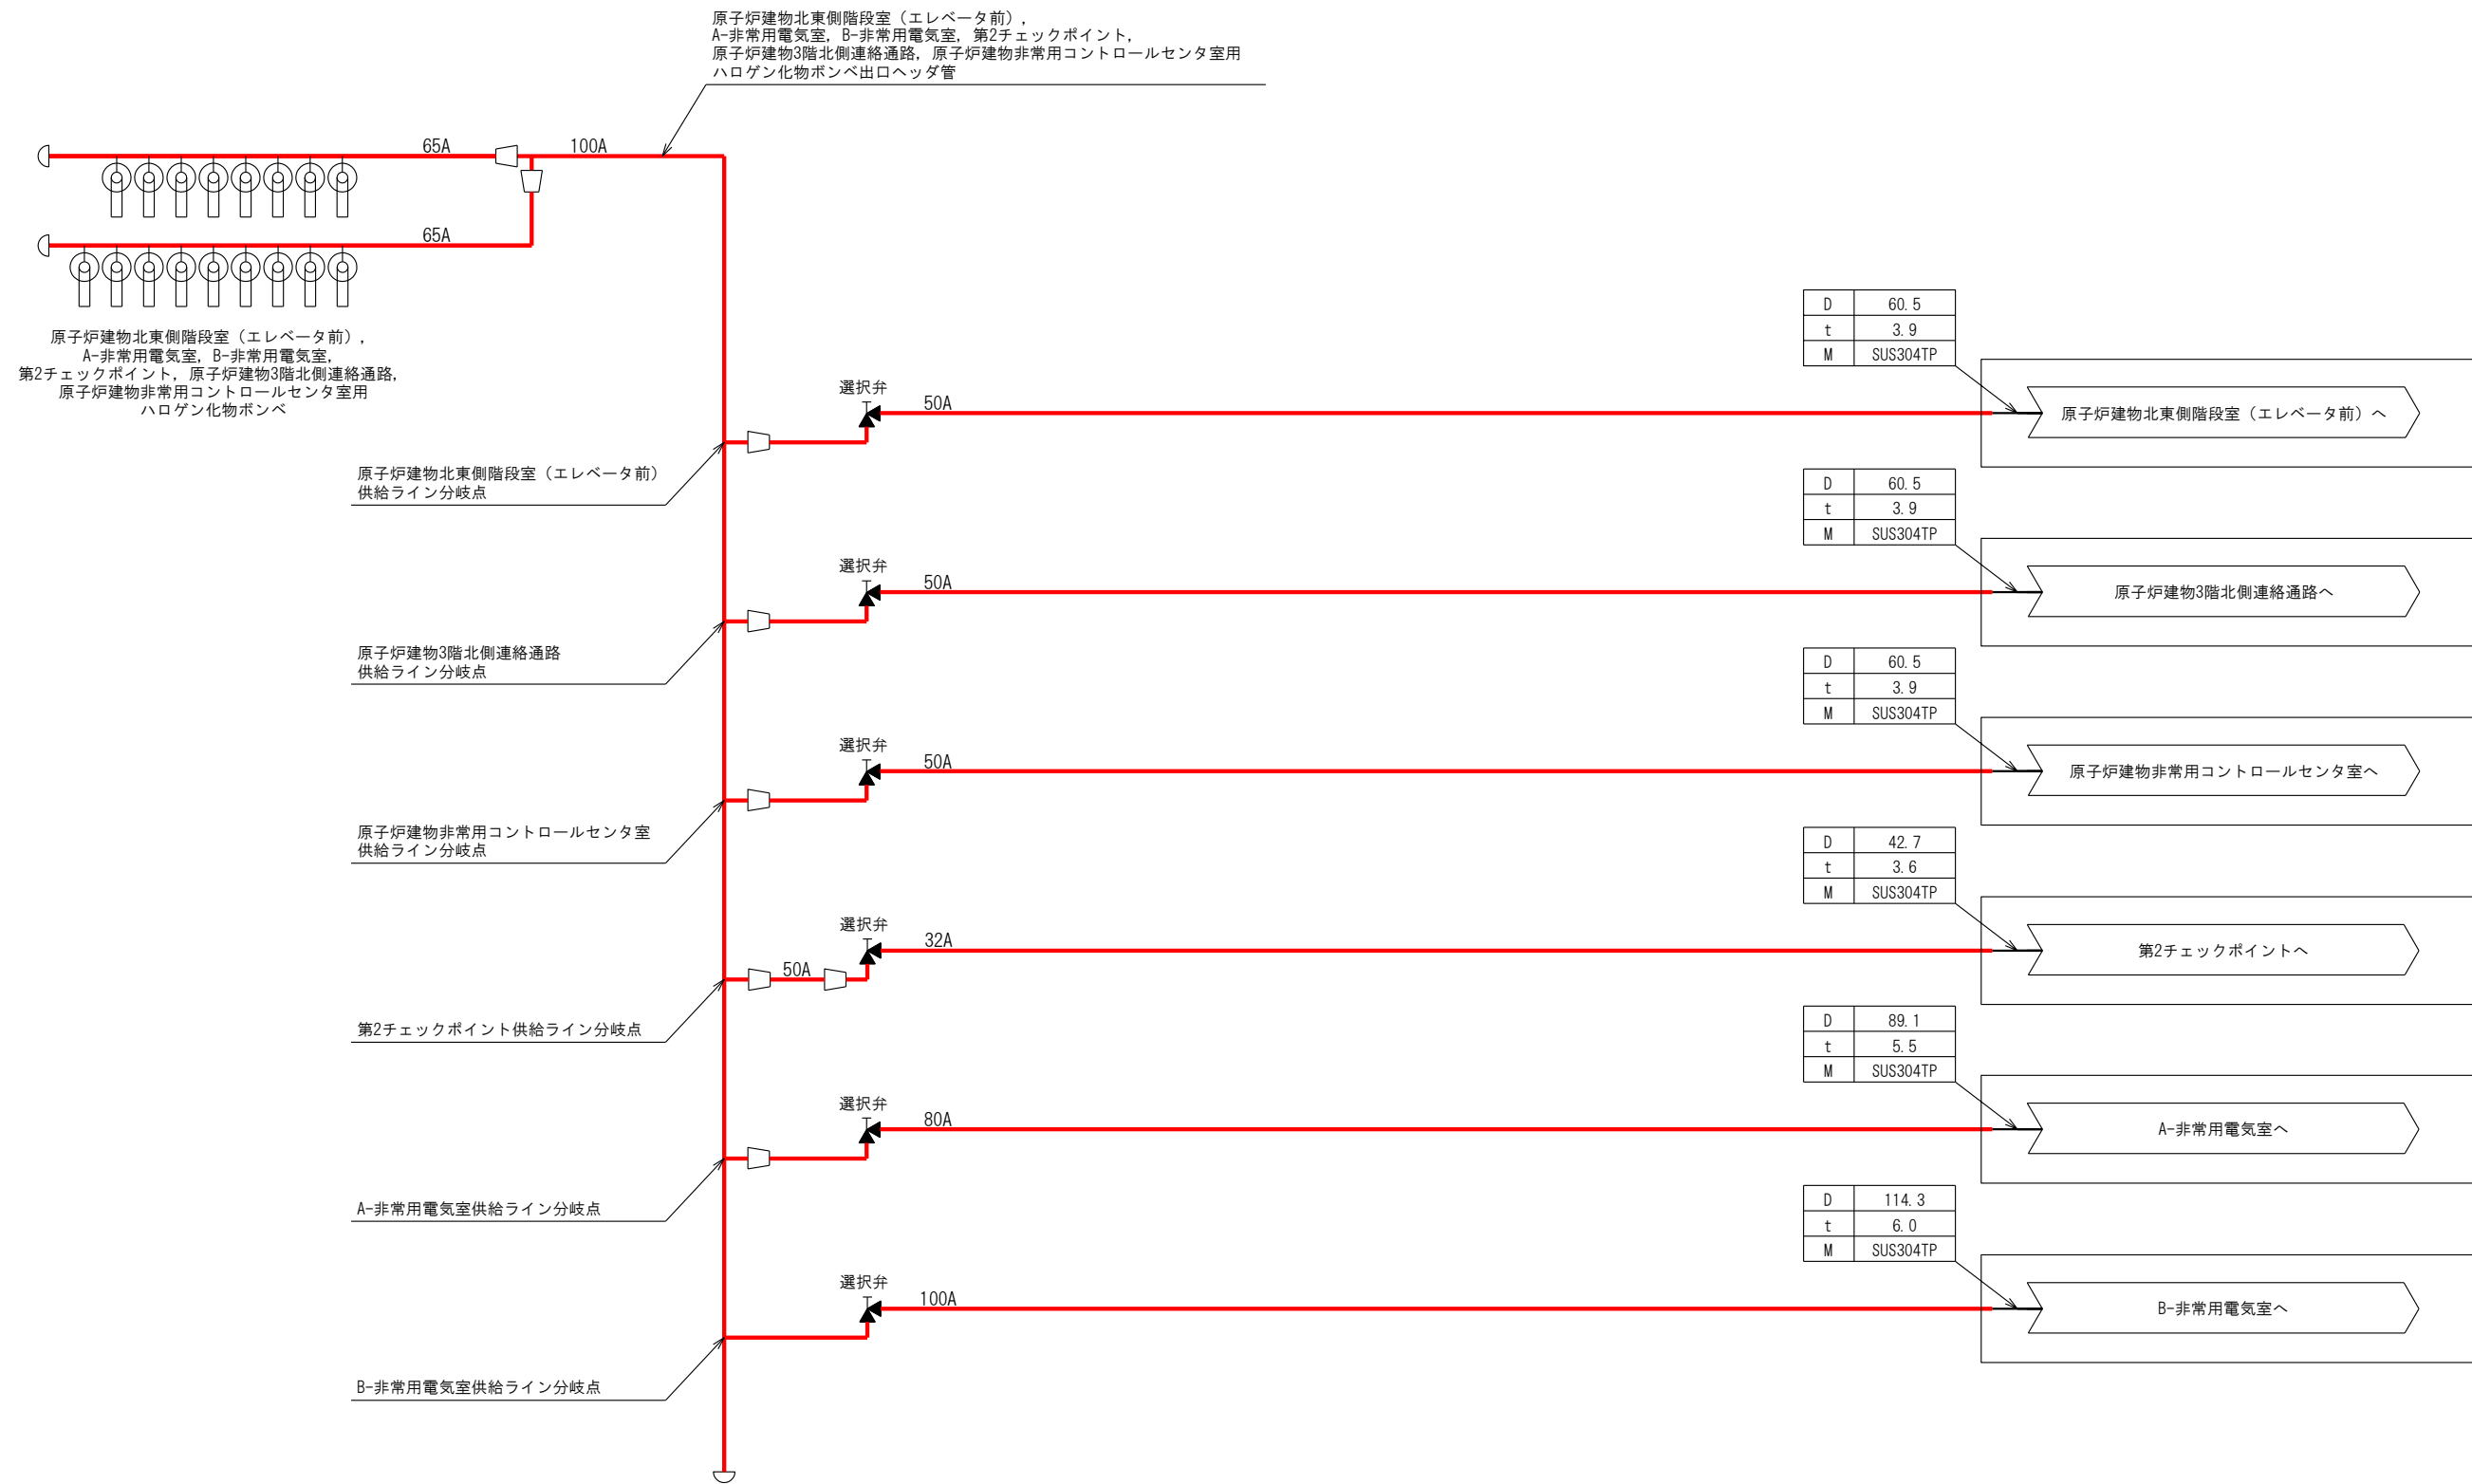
原子炉建物北東側階段室（エレベータ前），
A-非常用電気室，B-非常用電気室，第2チェックポイント，
原子炉建物3階北側連絡通路，原子炉建物非常用コントロールセンタ室用
ハロゲン化物ボンベ出口ヘッダ管

65A
100A
65A

原子炉建物北東側階段室（エレベータ前），
A-非常用電気室，B-非常用電気室，
第2チェックポイント，原子炉建物3階北側連絡通路，
原子炉建物非常用コントロールセンタ室用
ハロゲン化物ボンベ

| D | 60.5 |
|---|---|
| t | 3.9 |
| M | SUS304TP |

選択弁
50A
原子炉建物北東側階段室（エレベータ前）へ

原子炉建物北東側階段室（エレベータ前）
供給ライン分岐点

| D | 60.5 |
|---|---|
| t | 3.9 |
| M | SUS304TP |

選択弁
50A
原子炉建物3階北側連絡通路へ

原子炉建物3階北側連絡通路
供給ライン分岐点

| D | 60.5 |
|---|---|
| t | 3.9 |
| M | SUS304TP |

選択弁
50A
原子炉建物非常用コントロールセンタ室へ

原子炉建物非常用コントロールセンタ室
供給ライン分岐点

| D | 42.7 |
|---|---|
| t | 3.6 |
| M | SUS304TP |

選択弁
32A
50A
第2チェックポイントへ

第2チェックポイント供給ライン分岐点

| D | 89.1 |
|---|---|
| t | 5.5 |
| M | SUS304TP |

選択弁
80A
A-非常用電気室へ

A-非常用電気室供給ライン分岐点

| D | 114.3 |
|---|---|
| t | 6.0 |
| M | SUS304TP |

選択弁
100A
B-非常用電気室へ

B-非常用電気室供給ライン分岐点